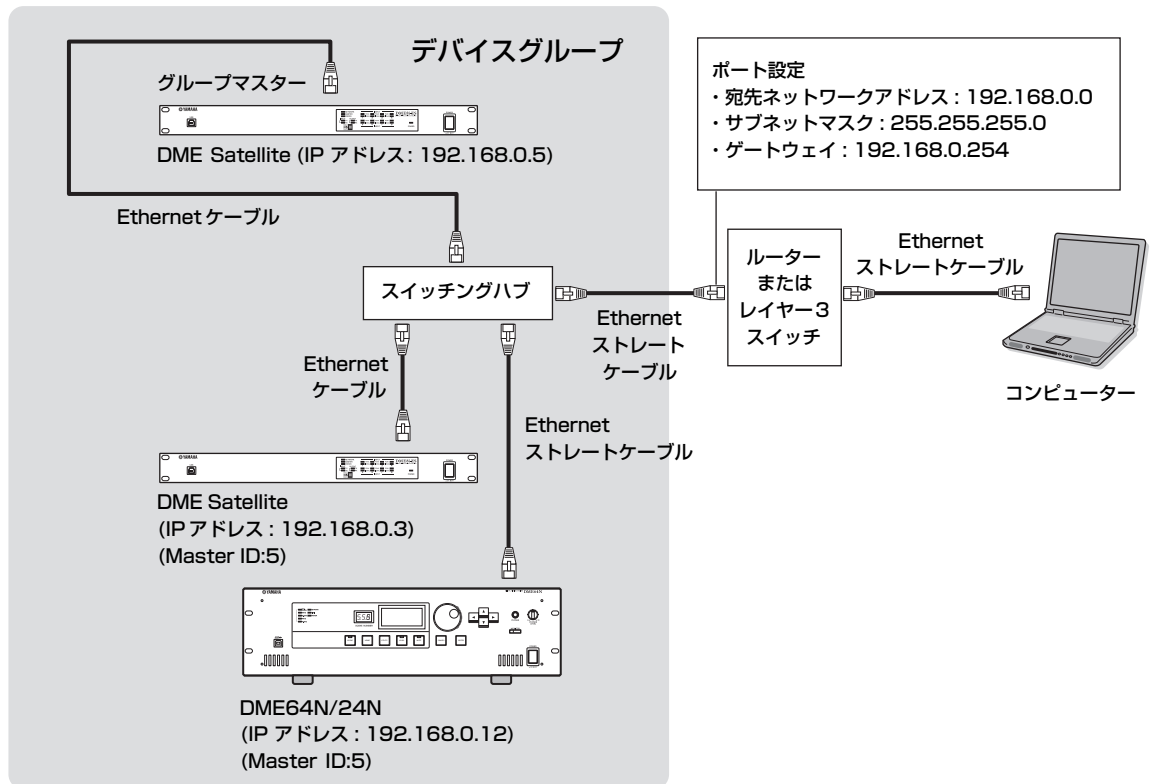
デバイスグループ

グループマスター

DME Satellite (IP アドレス: 192.168.0.5)

Ethernet ケーブル

ポート設定
・宛先ネットワークアドレス : 192.168.0.0
・サブネットマスク : 255.255.255.0
・ゲートウェイ : 192.168.0.254

スイッチングハブ

Ethernet ストレートケーブル

ルーター または レイヤー3 スイッチ

Ethernet ストレートケーブル

コンピューター

Ethernet ケーブル

Ethernet ストレートケーブル

DME Satellite
(IP アドレス : 192.168.0.3)
(Master ID:5)

DME64N/24N
(IP アドレス : 192.168.0.12)
(Master ID:5)